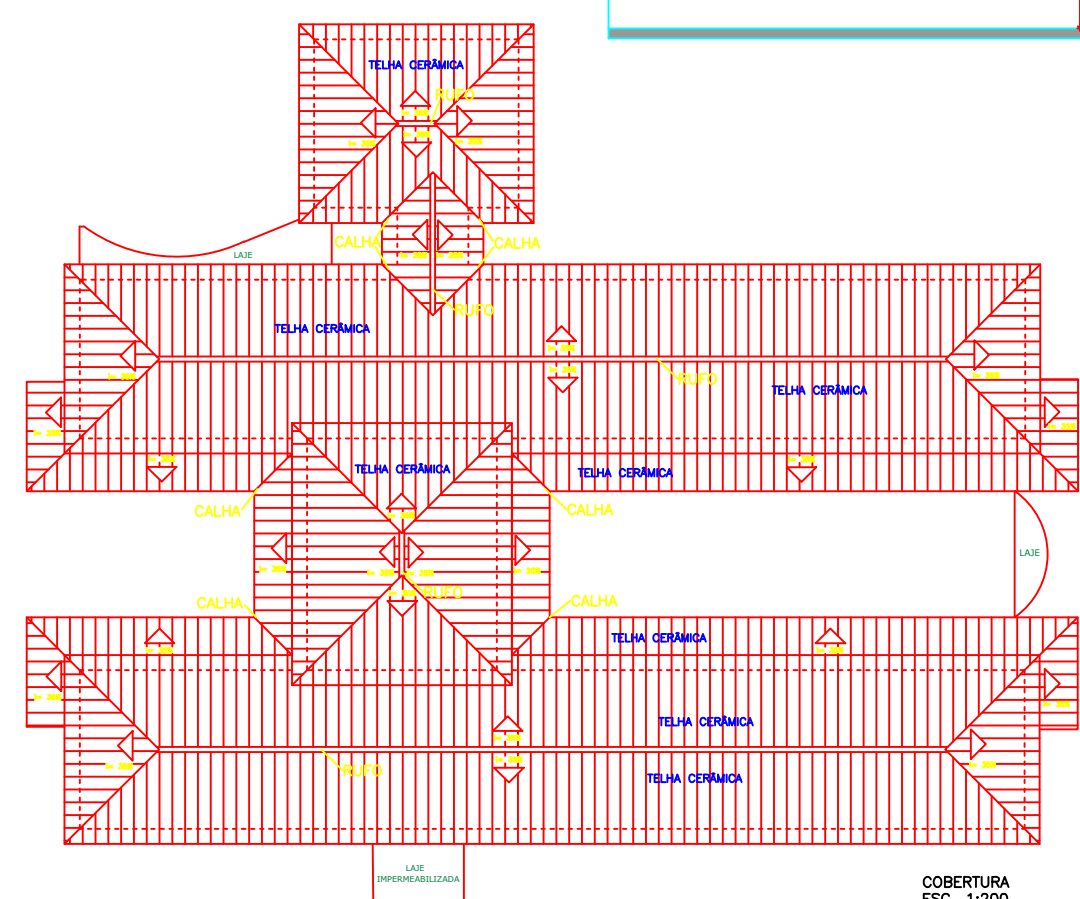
TELHA CERÂMICA

RUFO

CALHA

CALHA

LAJE

RUFO

TELHA CERÂMICA

RUFO

TELHA CERÂMICA

TELHA CERÂMICA

TELHA CERÂMICA

CALHA

CALHA

LAJE

CALHA

RUFO

CALHA

TELHA CERÂMICA

TELHA CERÂMICA

RUFO

TELHA CERÂMICA

LAJE IMPERMEABILIZADA

COBERTURA
ESC. 1:200